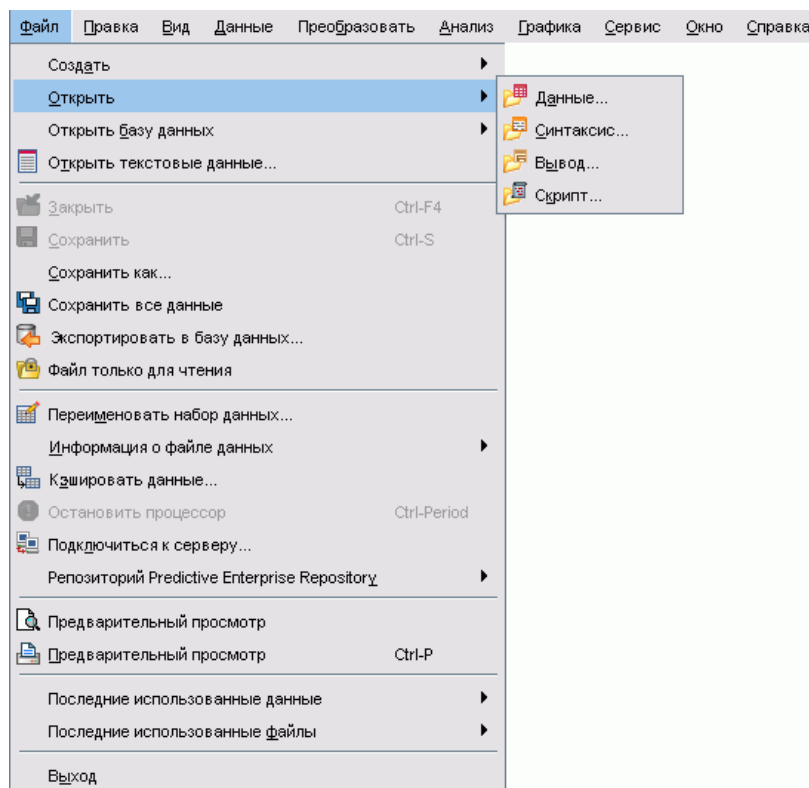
Файл Правка Вид Данные Преобразовать Анализ Графика Сервис Окно Справка

Создать
Открыть
Открыть базу данных
Открыть текстовые данные...
Закрыть Ctrl-F4
Сохранить Ctrl-S
Сохранить как...
Сохранить все данные
Экспортировать в базу данных...
Файл только для чтения
Переименовать набор данных...
Информация о файле данных
Кэшировать данные...
Остановить процессор Ctrl-Period
Подключиться к серверу...
Репозиторий Predictive Enterprise Repository
Предварительный просмотр
Предварительный просмотр Ctrl-P
Последние использованные данные
Последние использованные файлы
Выход

Данные...
Синтаксис...
Вывод...
Скрипт...